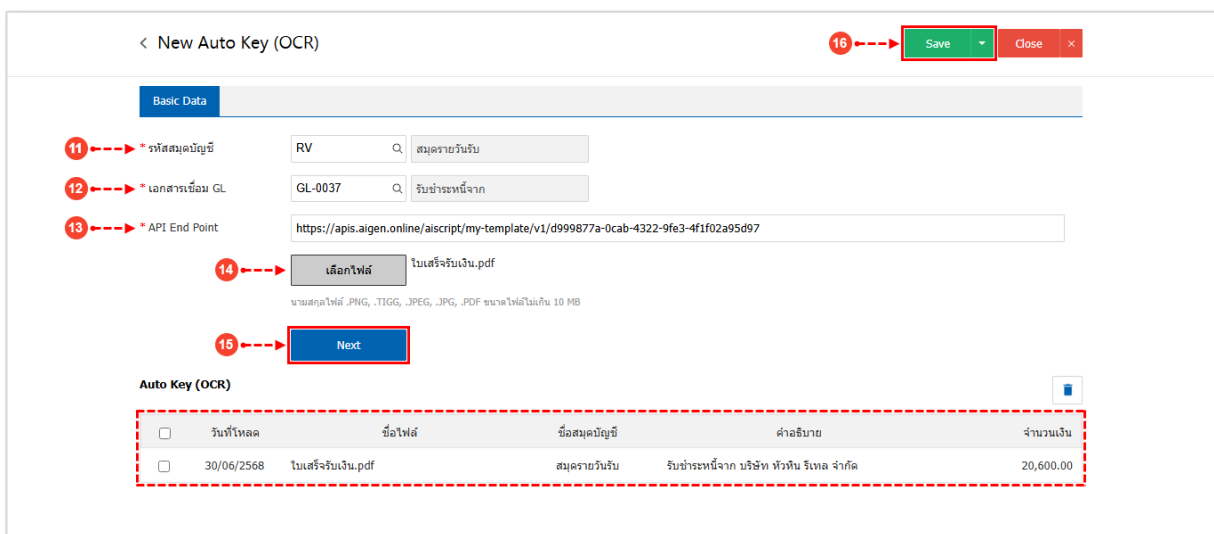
< New Auto Key (OCR)

16 Save Close ×

Basic Data

11 * รหัสสมุดบัญชี RV สมุดรายวันรับ

12 * เอกสารเชื่อม GL GL-0037 รับชำระหนี้จาก

13 * API End Point https://apis.aigen.online/aiscript/my-template/v1/d999877a-0cab-4322-9fe3-4f1f02a95d97

14 เลือกไฟล์ ใบเสร็จรับเงิน.pdf

นามสกุลไฟล์ .PNG, .TIGG, .JPEG, .JPG, .PDF ขนาดไฟล์ไม่เกิน 10 MB

15 Next

Auto Key (OCR)

| | วันที่โหลด | ชื่อไฟล์ | ชื่อสมุดบัญชี | คำอธิบาย | จำนวนเงิน |
|---|---|---|---|---|---|
| | 30/06/2568 | ใบเสร็จรับเงิน.pdf | สมุดรายวันรับ | รับชำระหนี้จาก บริษัท หัวหิน ริเทล จำกัด | 20,600.00 |